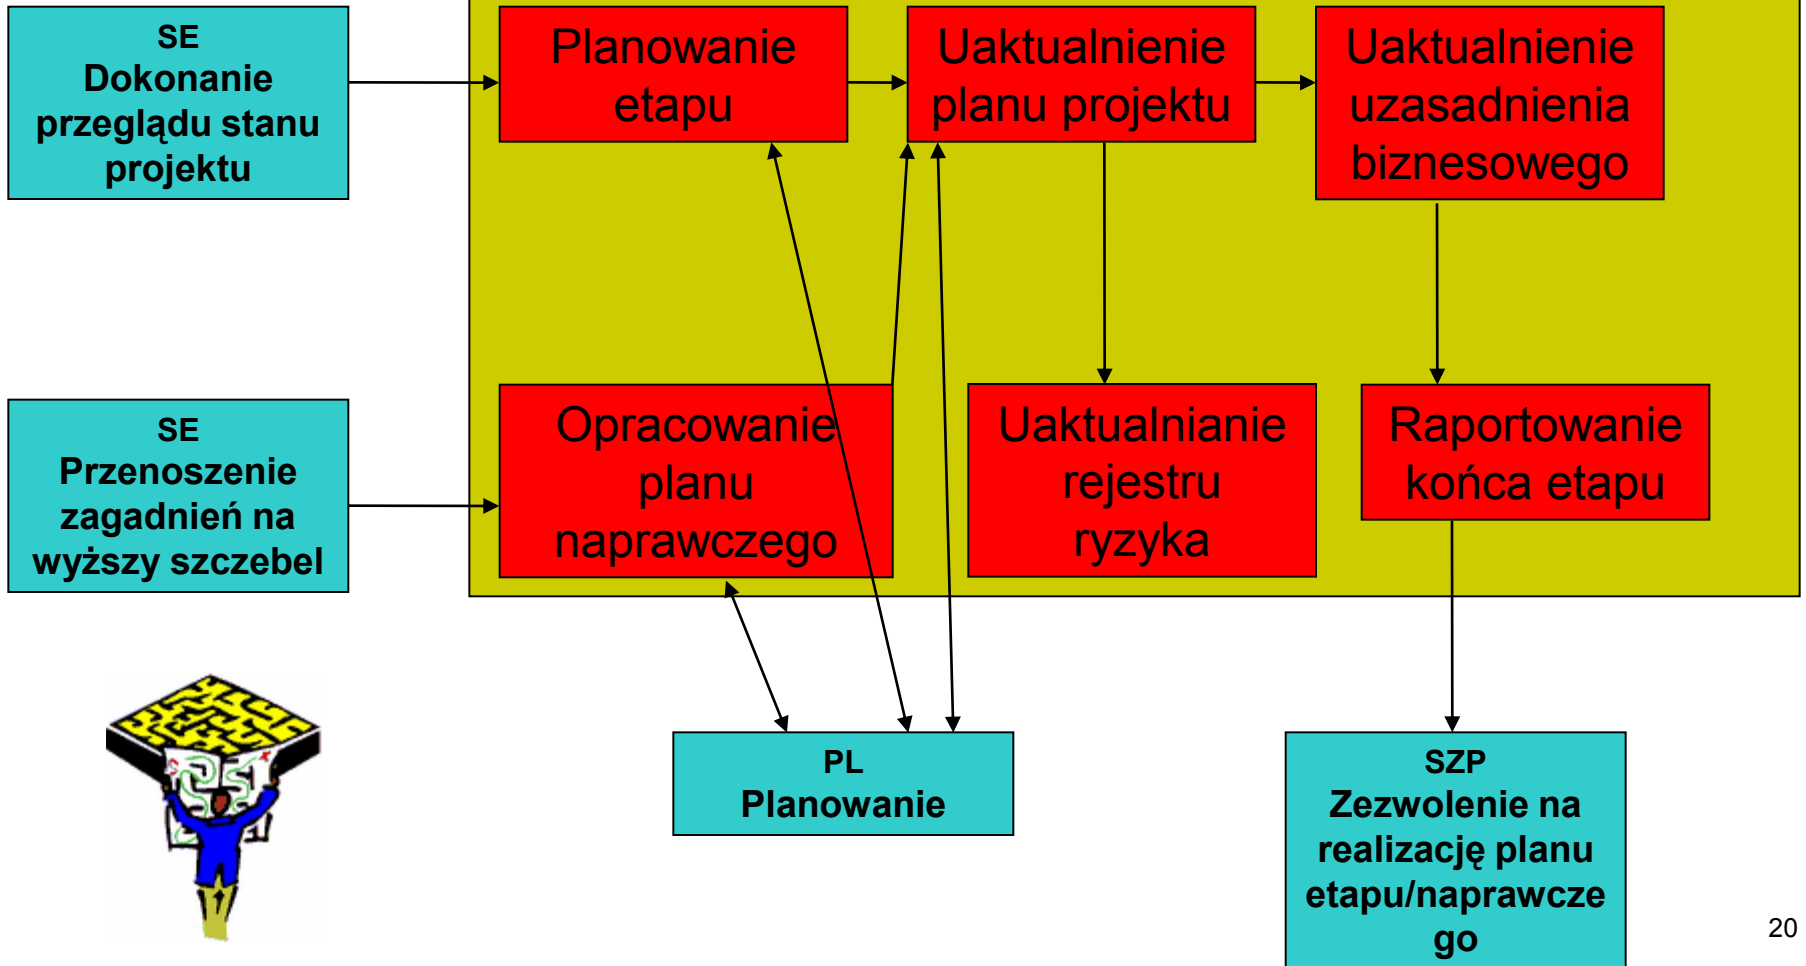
SE
Dokonanie przeglądu stanu projektu

Planowanie etapu

Uaktualnienie planu projektu

Uaktualnienie uzasadnienia biznesowego

SE
Przenoszenie zagadnień na wyższy szczebel

Opracowanie planu naprawczego

Uaktualnianie rejestru ryzyka

Raportowanie końca etapu

PL
Planowanie

SZP
Zezwolenie na realizację planu etapu/naprawcze go

20